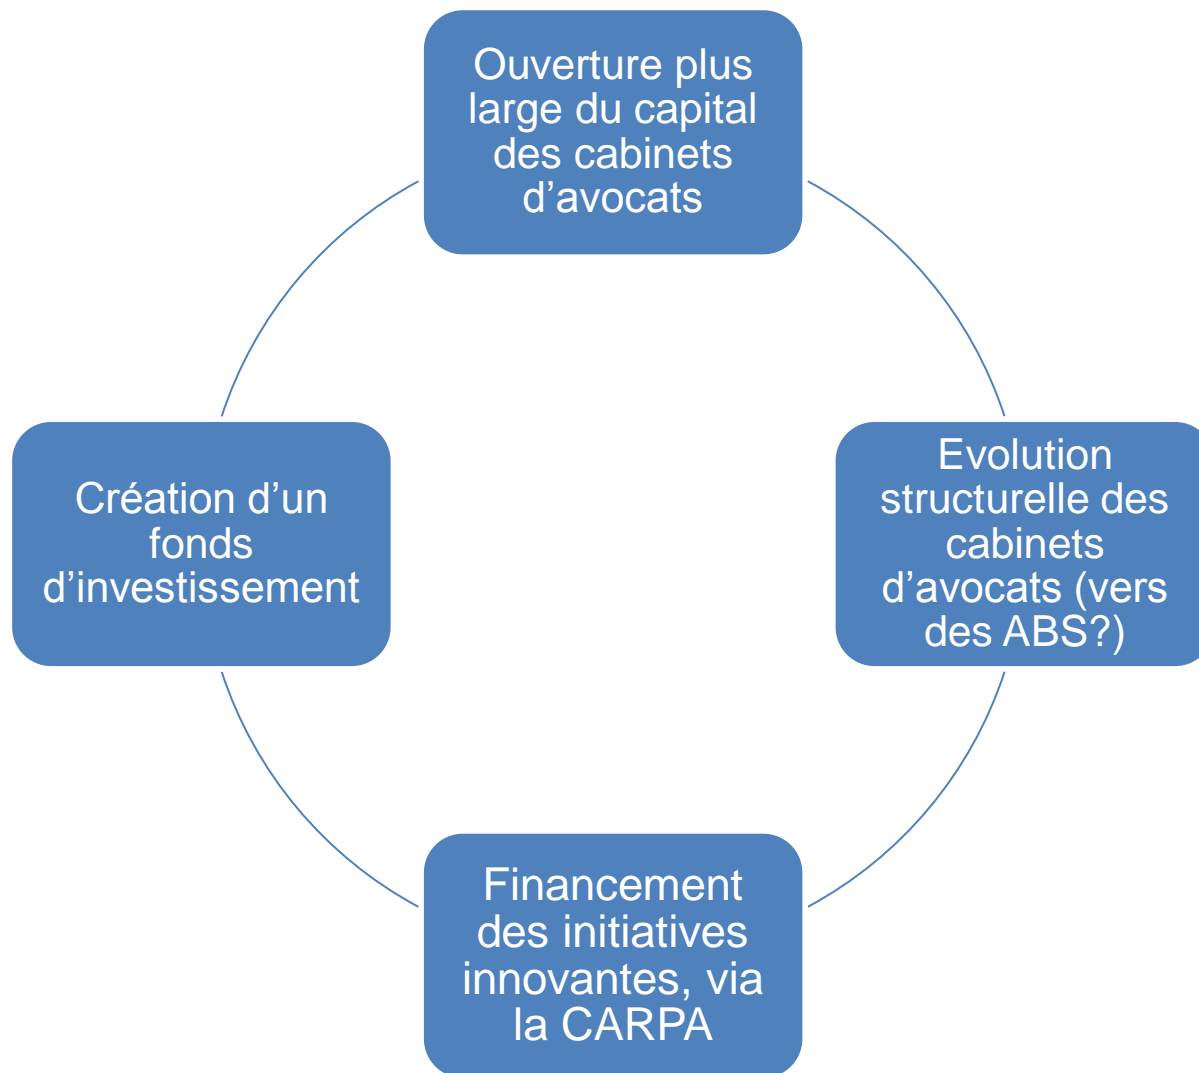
Ouverture plus large du capital des cabinets d’avocats

Evolution structurelle des cabinets d’avocats (vers des ABS?)

Financement des initiatives innovantes, via la CARPA

Création d’un fonds d’investissement